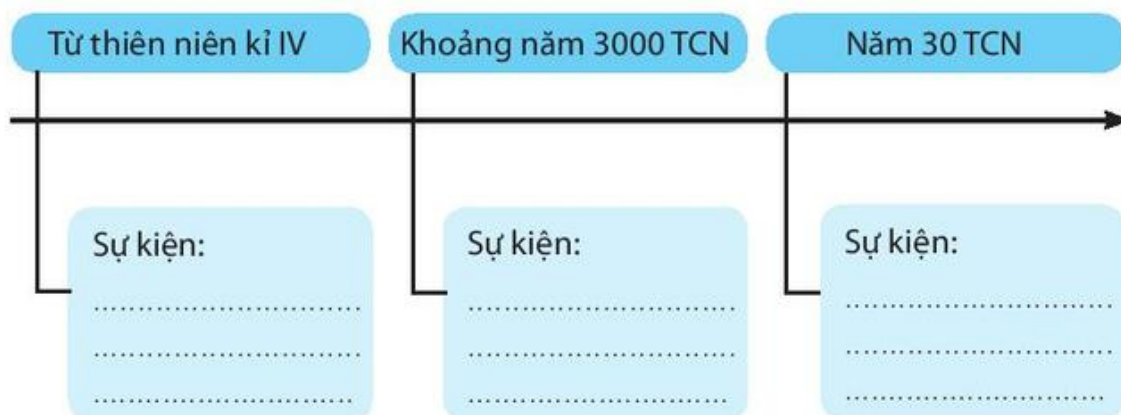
Từ thiên niên kỉ IV

Khoảng năm 3000 TCN

Năm 30 TCN

Sự kiện:
..............................
..............................
..............................

Sự kiện:
..............................
..............................
..............................

Sự kiện:
..............................
..............................
..............................